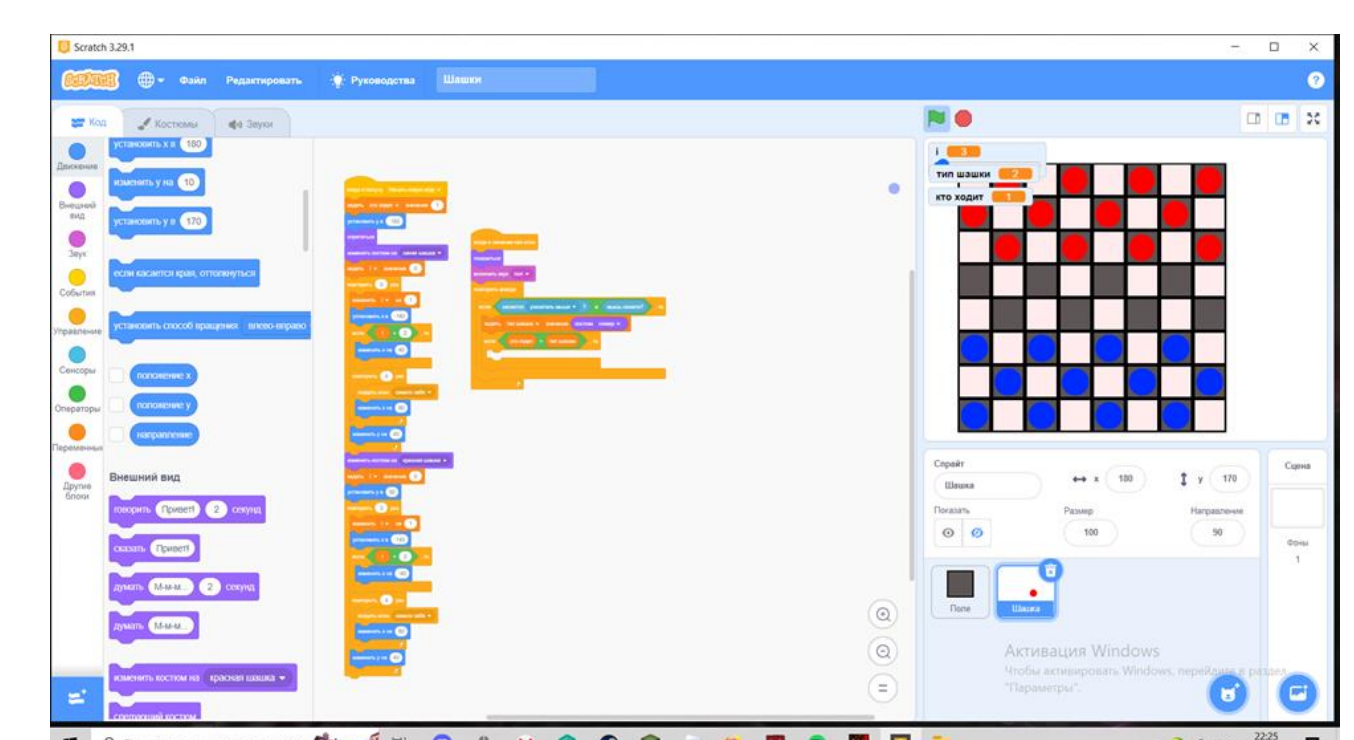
Scratch 3.29.1

Файл Редактировать Руководства Шашки

Код Костюмы Звуки

Движение
Внешний вид
Звук
События
Управление
Сенсоры
Операторы
Переменные
Другие блоки

установить х в 180
изменить у на 10
установить у в 170
если касается края, оттолкнуться
установить способ вращения влево-вправо
положение х
положение у
направление

Внешний вид
говорить Привет! 2 секунд
сказать Привет!
думать М-м-м... 2 секунд
думать М-м-м...
изменить костюм на красная шашка

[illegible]

i 3
тип шашки 2
кто ходит 1

Спрайт Шашка
x 180
y 170
Показать
Размер 100
Направление 90
Поле
Шашка

Сцена
Фоны 1

Активация Windows
Чтобы активировать Windows, перейдите в раздел "Параметры".

22:25